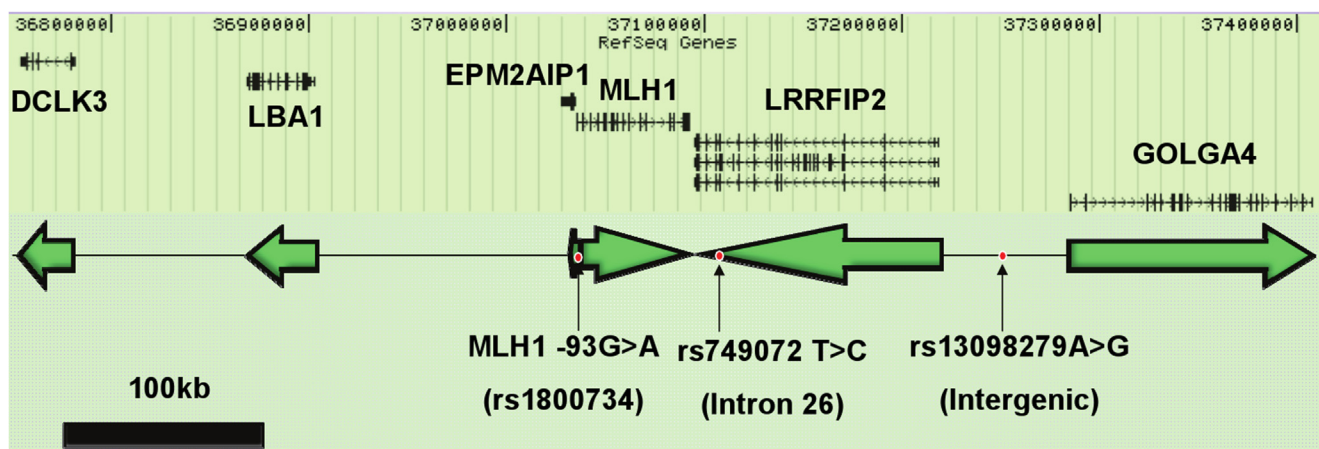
36800000 36900000 37000000 37100000 37200000 37300000 37400000

RefSeq Genes

DCLK3

LBA1

EPM2AIP1

MLH1

LRRFIP2

GOLGA4

MLH1 -93G>A

(rs1800734)

rs749072 T>C

(Intron 26)

rs13098279A>G

(Intergenic)

100kb